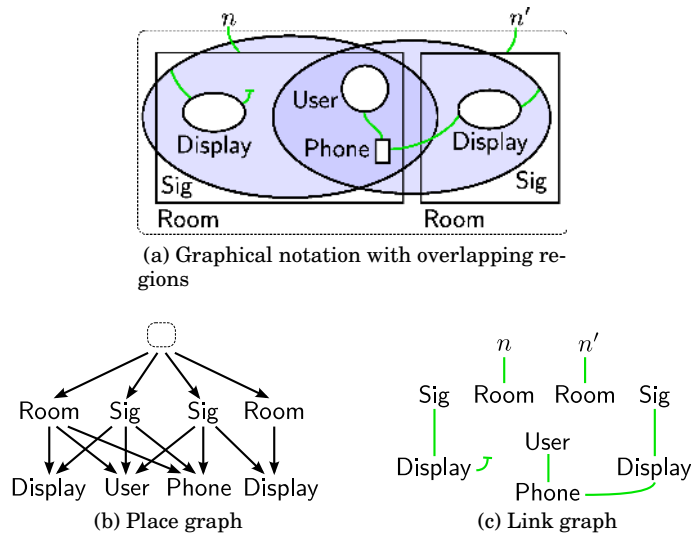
$n$

$n'$

User

Display

Phone

Display

Sig

Sig

Room

Room

(a) Graphical notation with overlapping regions

Room Sig Sig Room

Display User Phone Display

(b) Place graph

$n$ $n'$

Sig Room Room Sig

User

Display Display

Phone

(c) Link graph